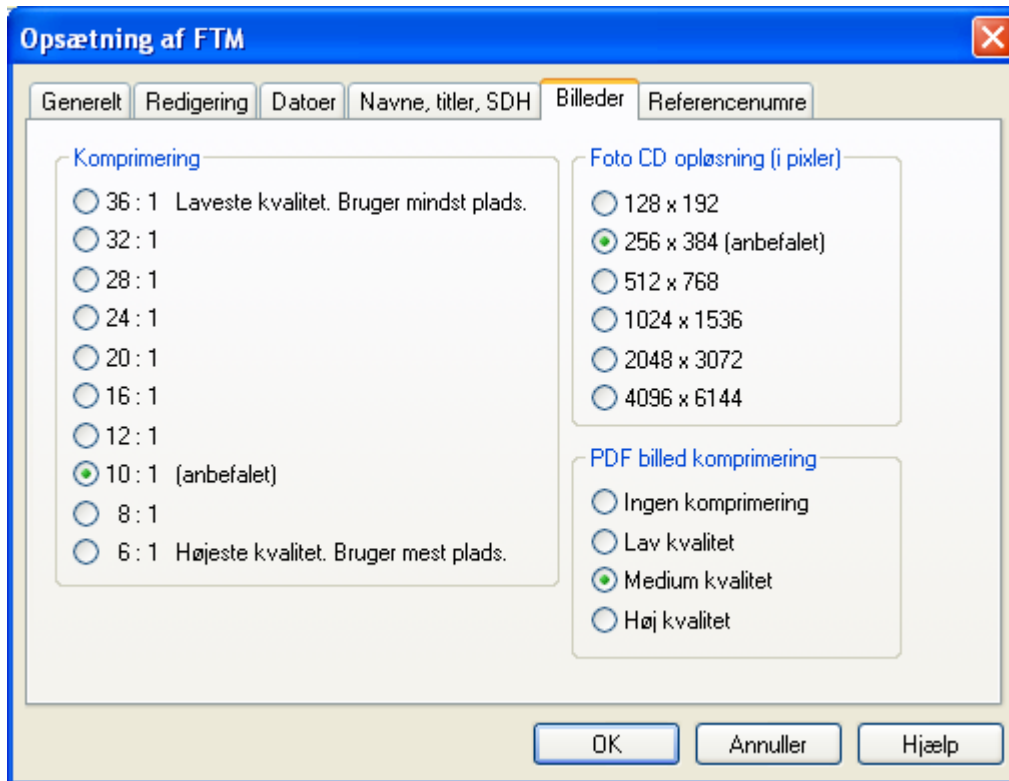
Opsætning af FTM

Generelt | Redigering | Datoer | Navne, titler, SDH | Billeder | Referencenumre

Komprimering
36 : 1 Laveste kvalitet. Bruger mindst plads.
32 : 1
28 : 1
24 : 1
20 : 1
16 : 1
12 : 1
10 : 1 (anbefalet)
8 : 1
6 : 1 Højeste kvalitet. Bruger mest plads.

Foto CD opløsning (i pixler)
128 x 192
256 x 384 (anbefalet)
512 x 768
1024 x 1536
2048 x 3072
4096 x 6144

PDF billed komprimering
Ingen komprimering
Lav kvalitet
Medium kvalitet
Høj kvalitet

OK
Annuller
Hjælp